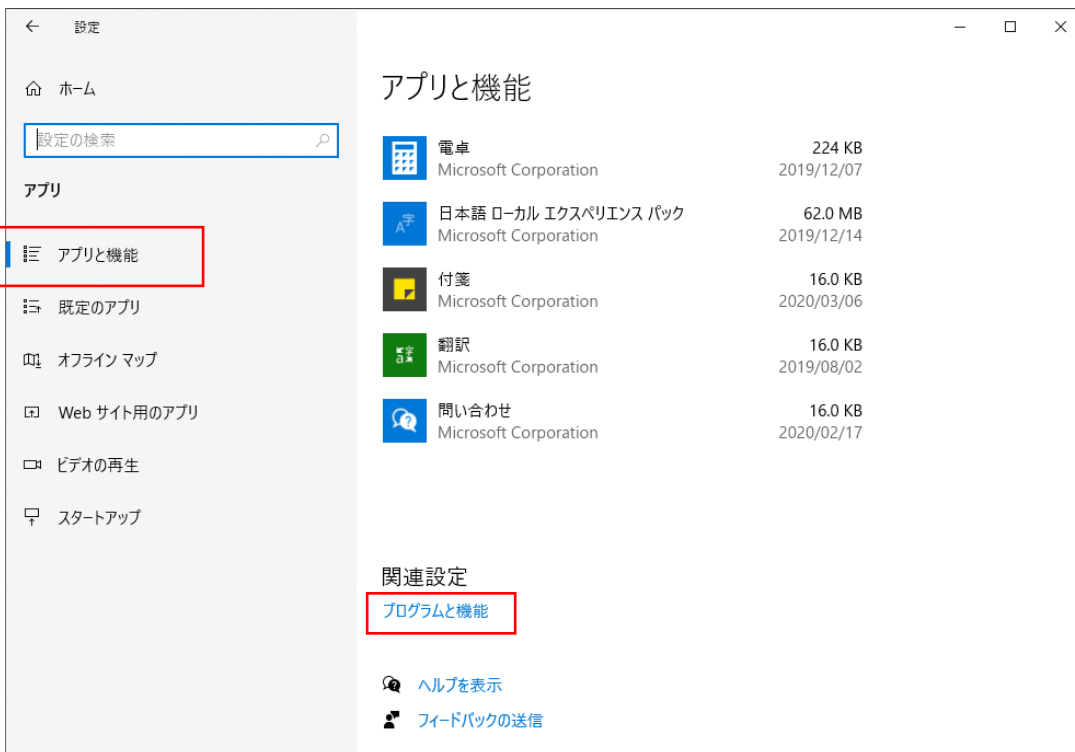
設定

ホーム

設定の検索

アプリ

アプリと機能

既定のアプリ

オフライン マップ

Web サイト用のアプリ

ビデオの再生

スタートアップ

アプリと機能

電卓
Microsoft Corporation
224 KB
2019/12/07

日本語 ローカル エクスペリエンス パック
Microsoft Corporation
62.0 MB
2019/12/14

付箋
Microsoft Corporation
16.0 KB
2020/03/06

翻訳
Microsoft Corporation
16.0 KB
2019/08/02

問い合わせ
Microsoft Corporation
16.0 KB
2020/02/17

関連設定

プログラムと機能

ヘルプを表示

フィードバックの送信